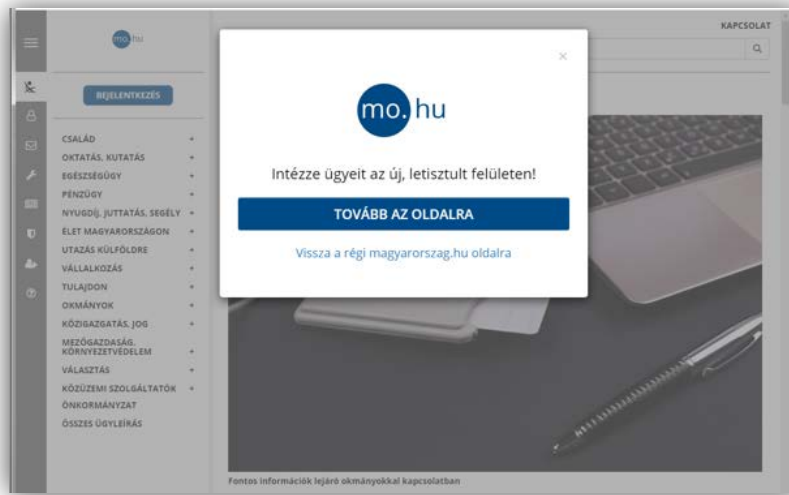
mo.hu

BEJELENTKEZÉS

CSALÁD +
OKTATÁS, KUTATÁS +
EGÉSZSÉGÜGY +
PÉNZÜGY +
NYUGDÍJ, JUTTATÁS, SEGÉLY +
ÉLET MAGYARORSZÁGON +
UTAZÁS KÜLFÖLDRE +
VÁLLALKOZÁS +
TULAJDON +
OKMÁNYOK +
KÖZIGAZGATÁS, JOG +
MEZŐGAZDASÁG, KÖRNYEZETVÉDELEM +
VÁLASZTÁS +
KÖZÜZEMI SZOLGÁLTATÓK +
ÖNKORMÁNYZAT
ÖSSZES ÜGYLEÍRÁS

KAPCSOLAT

×

mo.hu

Intézze ügyeit az új, letisztult felületen!

TOVÁBB AZ OLDALRA

Vissza a régi magyarorszag.hu oldalra

Fontos információk lejáró okmányokkal kapcsolatban